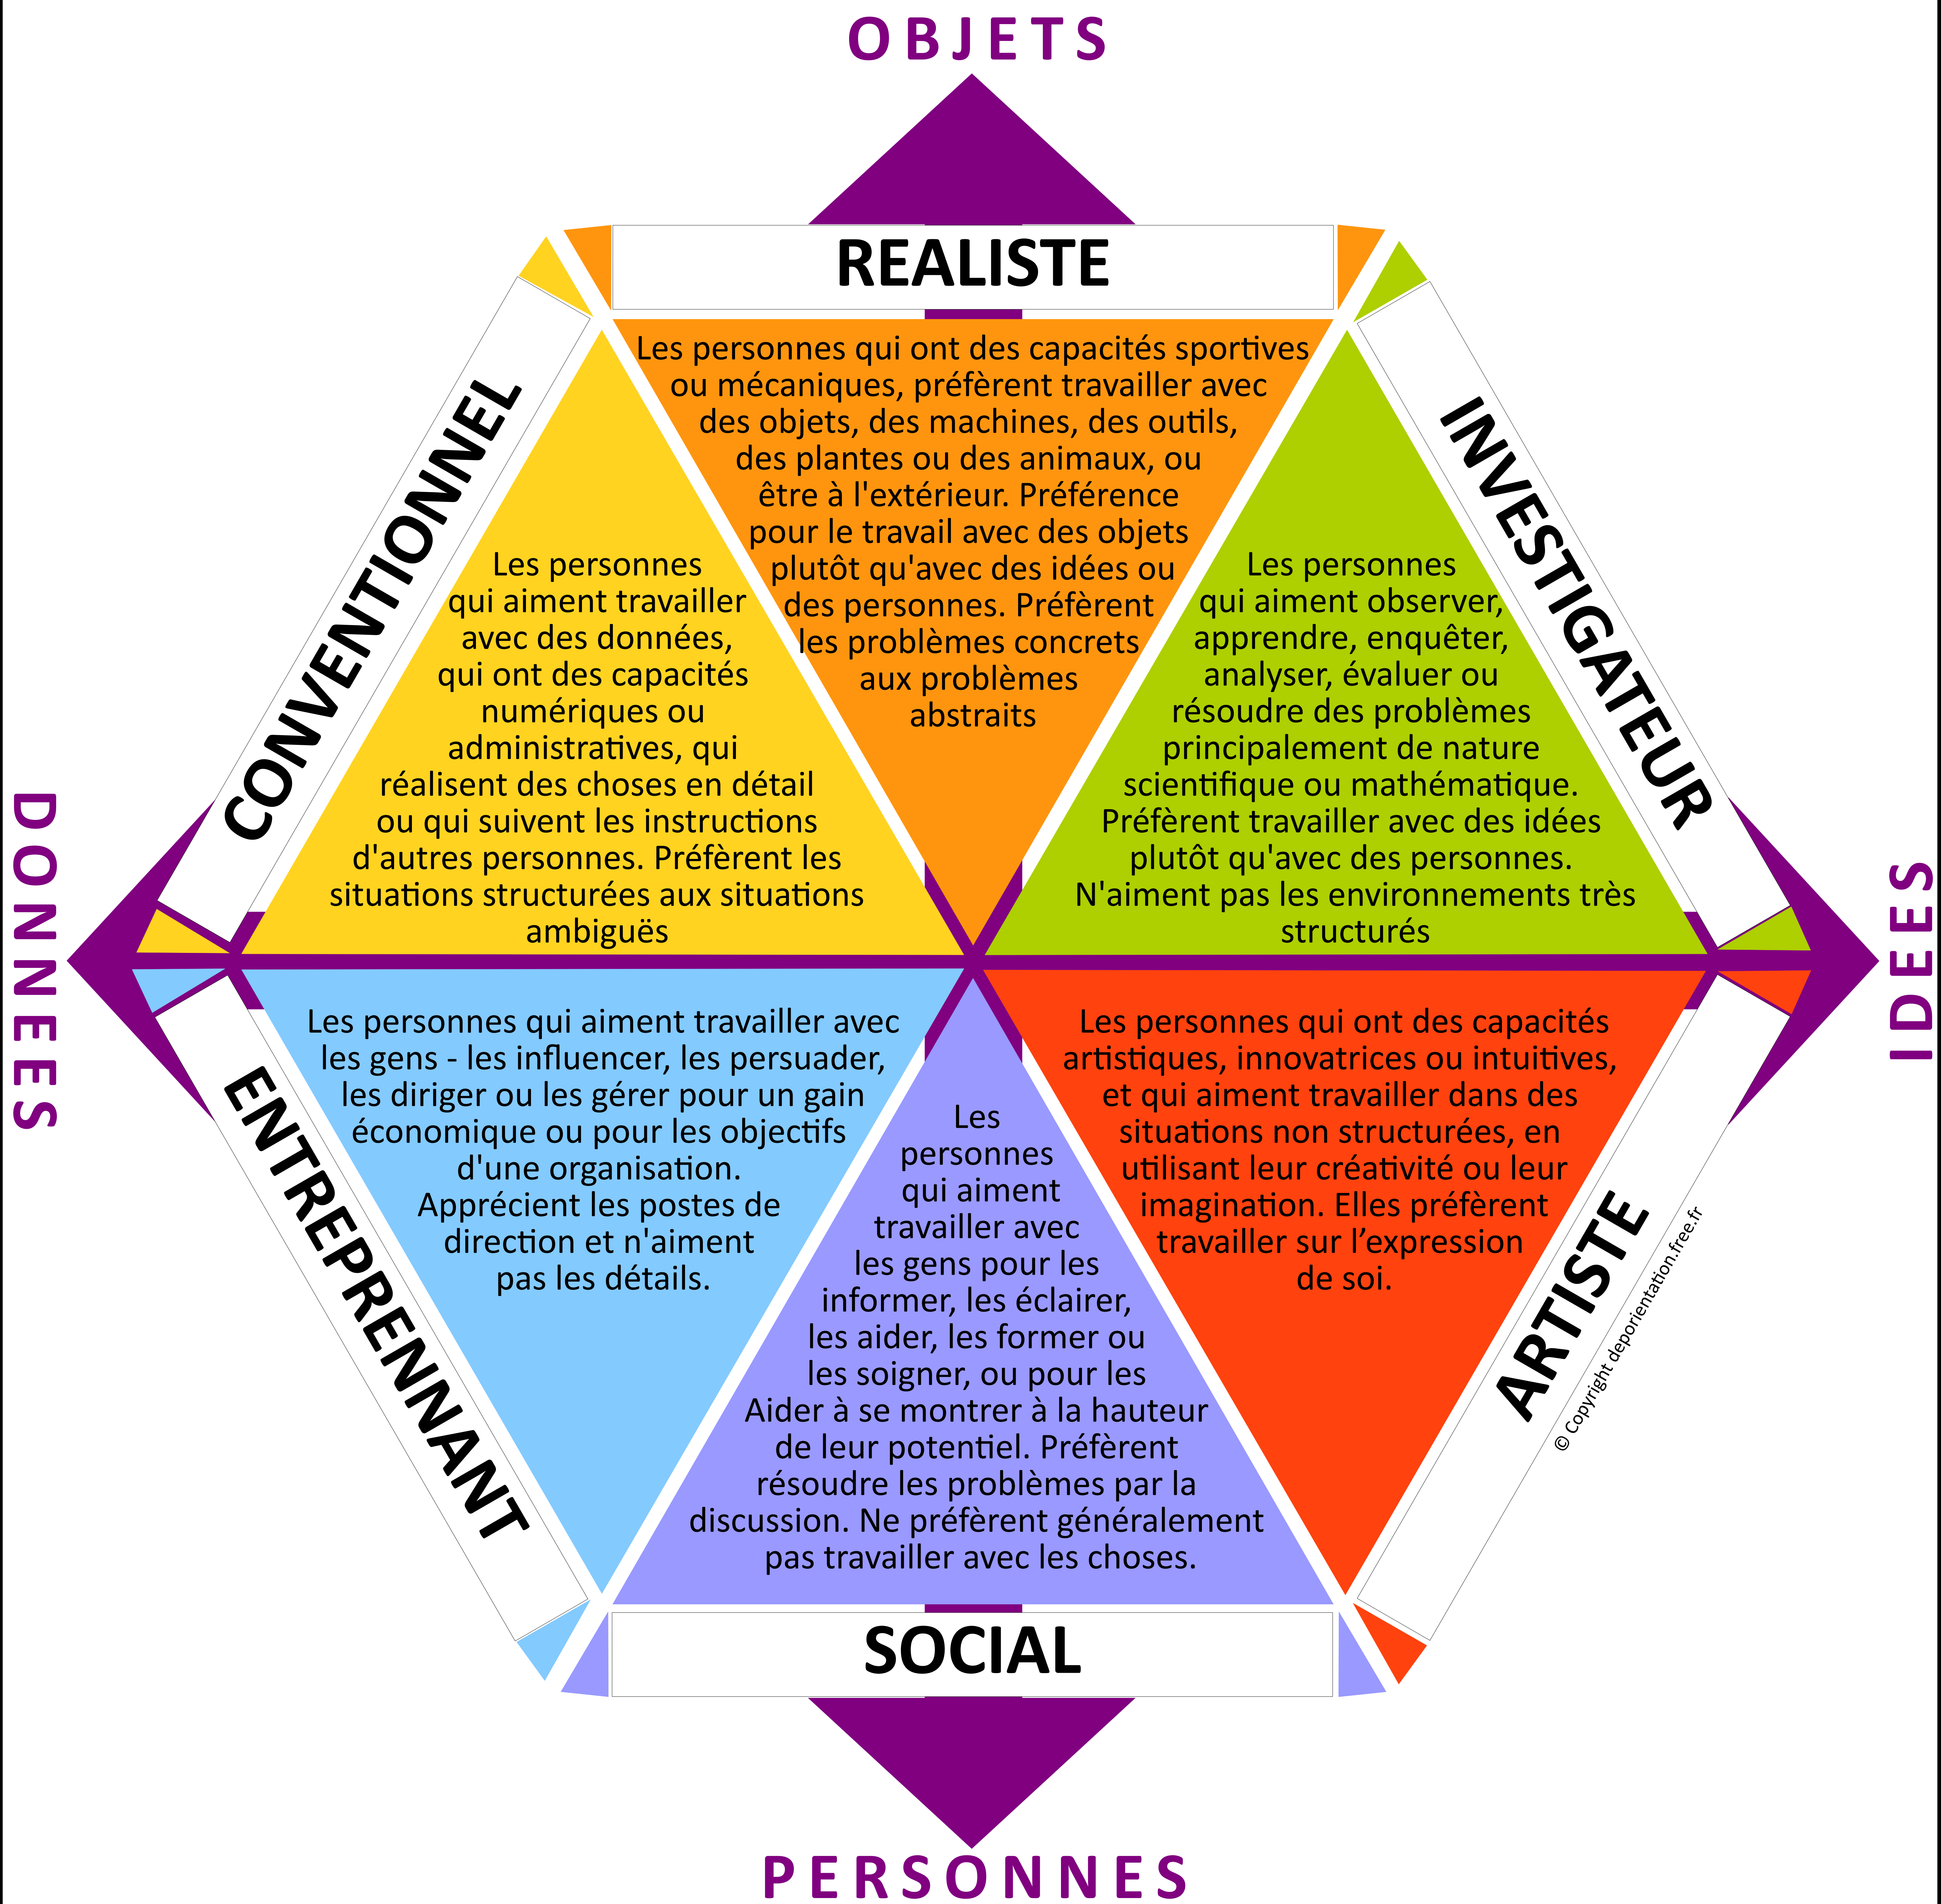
OBJETS

REALISTE

Les personnes qui ont des capacités sportives ou mécaniques, préfèrent travailler avec des objets, des machines, des outils, des plantes ou des animaux, ou être à l'extérieur. Préférence pour le travail avec des objets plutôt qu'avec des idées ou des personnes. Préfèrent les problèmes concrets aux problèmes abstraits

CONVENTIONNEL

Les personnes qui aiment travailler avec des données, qui ont des capacités numériques ou administratives, qui réalisent des choses en détail ou qui suivent les instructions d'autres personnes. Préfèrent les situations structurées aux situations ambiguës

INVESTIGATEUR

Les personnes qui aiment observer, apprendre, enquêter, analyser, évaluer ou résoudre des problèmes principalement de nature scientifique ou mathématique. Préfèrent travailler avec des idées plutôt qu'avec des personnes. N'aiment pas les environnements très structurés

DONNEES

IDEES

ENTREPRENNANT

Les personnes qui aiment travailler avec les gens - les influencer, les persuader, les diriger ou les gérer pour un gain économique ou pour les objectifs d'une organisation. Apprécient les postes de direction et n'aiment pas les détails.

Les personnes qui aiment travailler avec les gens pour les informer, les éclairer, les aider, les former ou les soigner, ou pour les Aider à se montrer à la hauteur de leur potentiel. Préfèrent résoudre les problèmes par la discussion. Ne préfèrent généralement pas travailler avec les choses.

Les personnes qui ont des capacités artistiques, innovatrices ou intuitives, et qui aiment travailler dans des situations non structurées, en utilisant leur créativité ou leur imagination. Elles préfèrent travailler sur l'expression de soi.

ARTISTE

© Copyright deporientation.free.fr

SOCIAL

PERSONNES